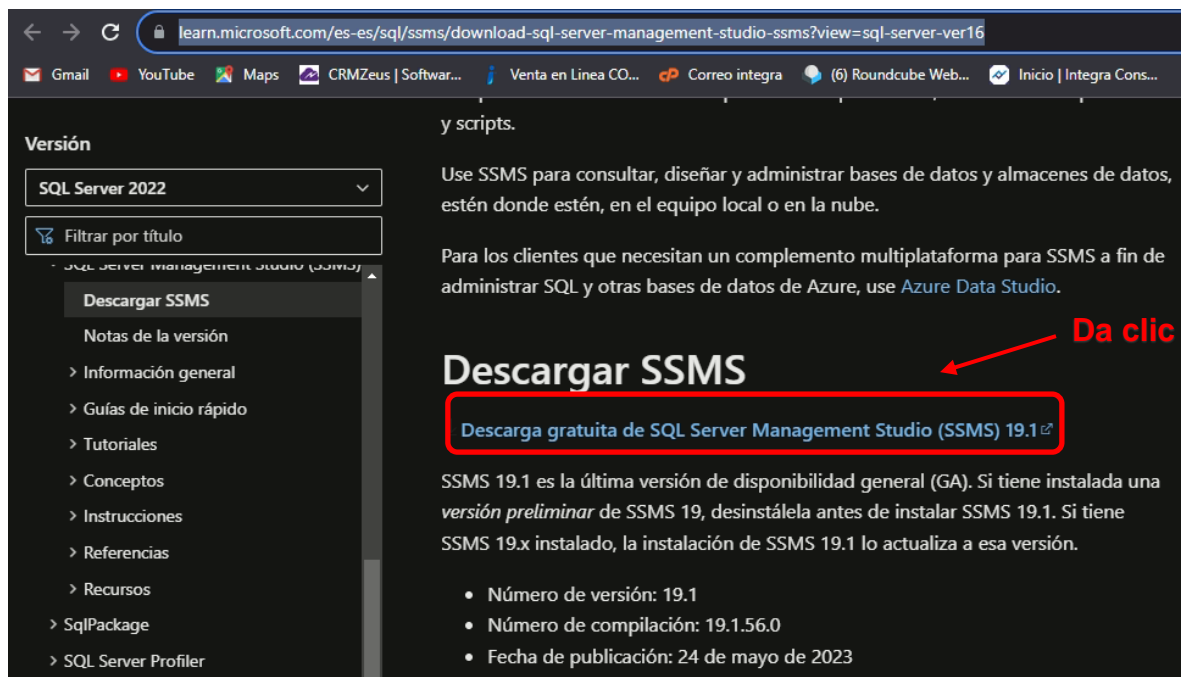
learn.microsoft.com/es-es/sql/ssms/download-sql-server-management-studio-ssms?view=sql-server-ver16

Gmail YouTube Maps CRMZeus | Softwar... Venta en Linea CO... Correo integra (6) Roundcube Web... Inicio | Integra Cons...

Versión

SQL Server 2022

Filtrar por título

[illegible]

Descargar SSMS

Notas de la versión

> Información general

> Guías de inicio rápido

> Tutoriales

> Conceptos

> Instrucciones

> Referencias

> Recursos

> SqlPackage

> SQL Server Profiler

y scripts.

Use SSMS para consultar, diseñar y administrar bases de datos y almacenes de datos, estén donde estén, en el equipo local o en la nube.

Para los clientes que necesitan un complemento multiplataforma para SSMS a fin de administrar SQL y otras bases de datos de Azure, use Azure Data Studio.

Da clic

Descargar SSMS

Descarga gratuita de SQL Server Management Studio (SSMS) 19.1

SSMS 19.1 es la última versión de disponibilidad general (GA). Si tiene instalada una versión preliminar de SSMS 19, desinstálela antes de instalar SSMS 19.1. Si tiene SSMS 19.x instalado, la instalación de SSMS 19.1 lo actualiza a esa versión.

- Número de versión: 19.1
- Número de compilación: 19.1.56.0
- Fecha de publicación: 24 de mayo de 2023